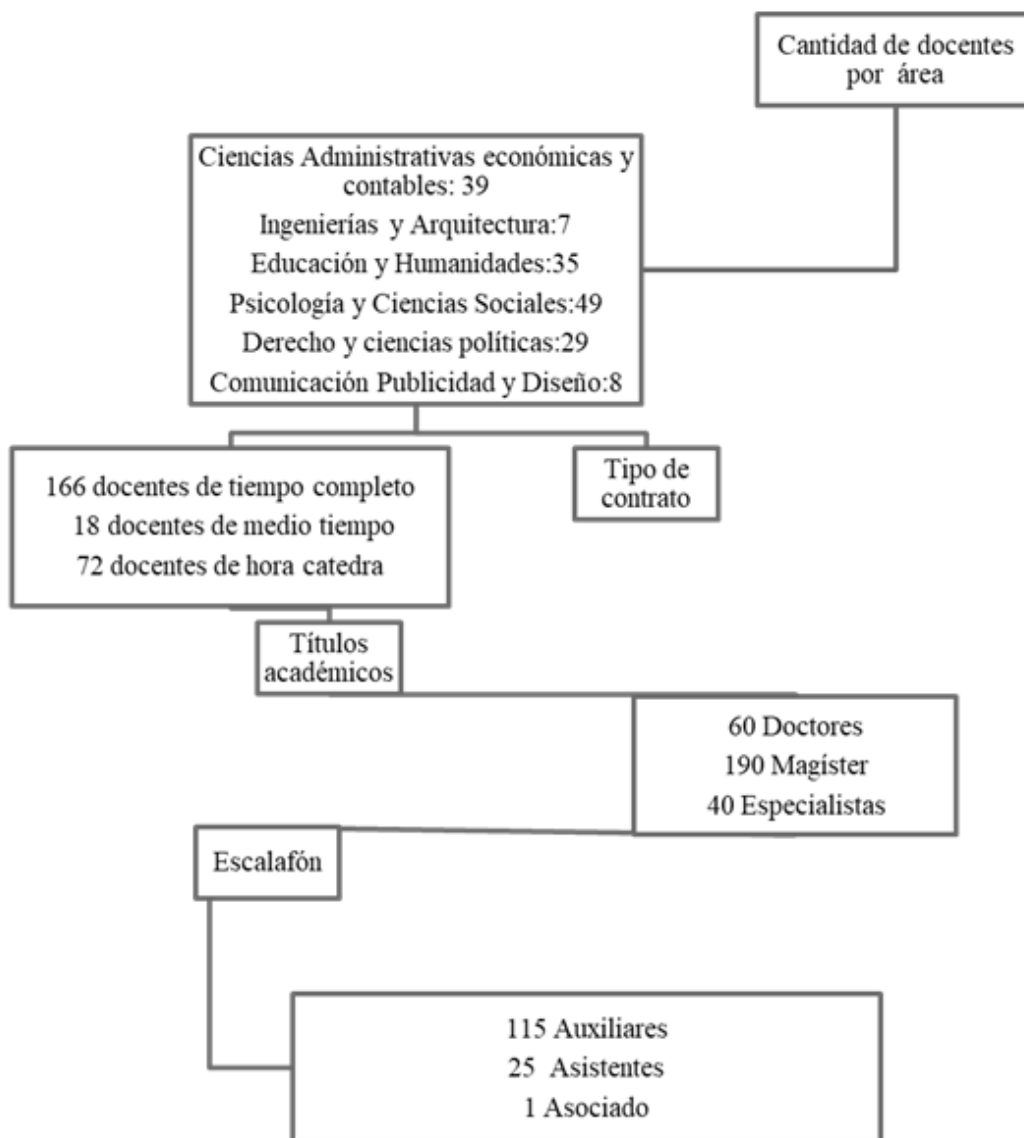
Cantidad de docentes por área

Ciencias Administrativas económicas y contables: 39
Ingenierías y Arquitectura:7
Educación y Humanidades:35
Psicología y Ciencias Sociales:49
Derecho y ciencias políticas:29
Comunicación Publicidad y Diseño:8

166 docentes de tiempo completo
18 docentes de medio tiempo
72 docentes de hora catedra

Tipo de contrato

Títulos académicos

60 Doctores
190 Magíster
40 Especialistas

Escalafón

115 Auxiliares
25 Asistentes
1 Asociado